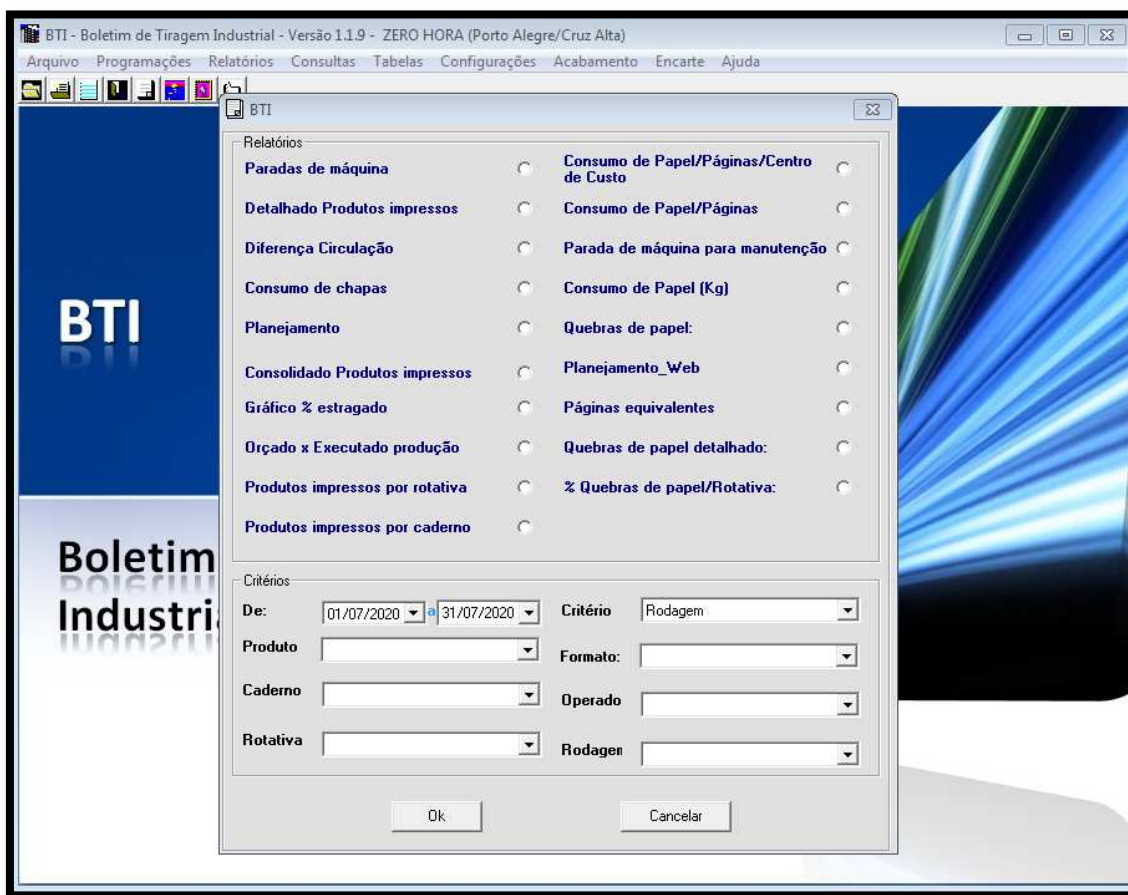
BTI - Boletim de Tiragem Industrial - Versão 1.1.9 - ZERO HORA (Porto Alegre/Cruz Alta)

Arquivo Programações Relatórios Consultas Tabelas Configurações Acabamento Encarte Ajuda

BTI

Boletim

Industri

BTI

Relatórios

Paradas de máquina

Detalhado Produtos impressos

Diferença Circulação

Consumo de chapas

Planejamento

Consolidado Produtos impressos

Gráfico % estragado

Orçado x Executado produção

Produtos impressos por rotativa

Produtos impressos por caderno

Consumo de Papel/Páginas/Centro de Custo

Consumo de Papel/Páginas

Parada de máquina para manutenção

Consumo de Papel (Kg)

Quebras de papel:

Planejamento_Web

Páginas equivalentes

Quebras de papel detalhado:

% Quebras de papel/Rotativa:

Critérios

De: 01/07/2020 a 31/07/2020

Critério Rodagem

Produto

Formato:

Caderno

Operado

Rotativa

Rodagen

Ok

Cancelar